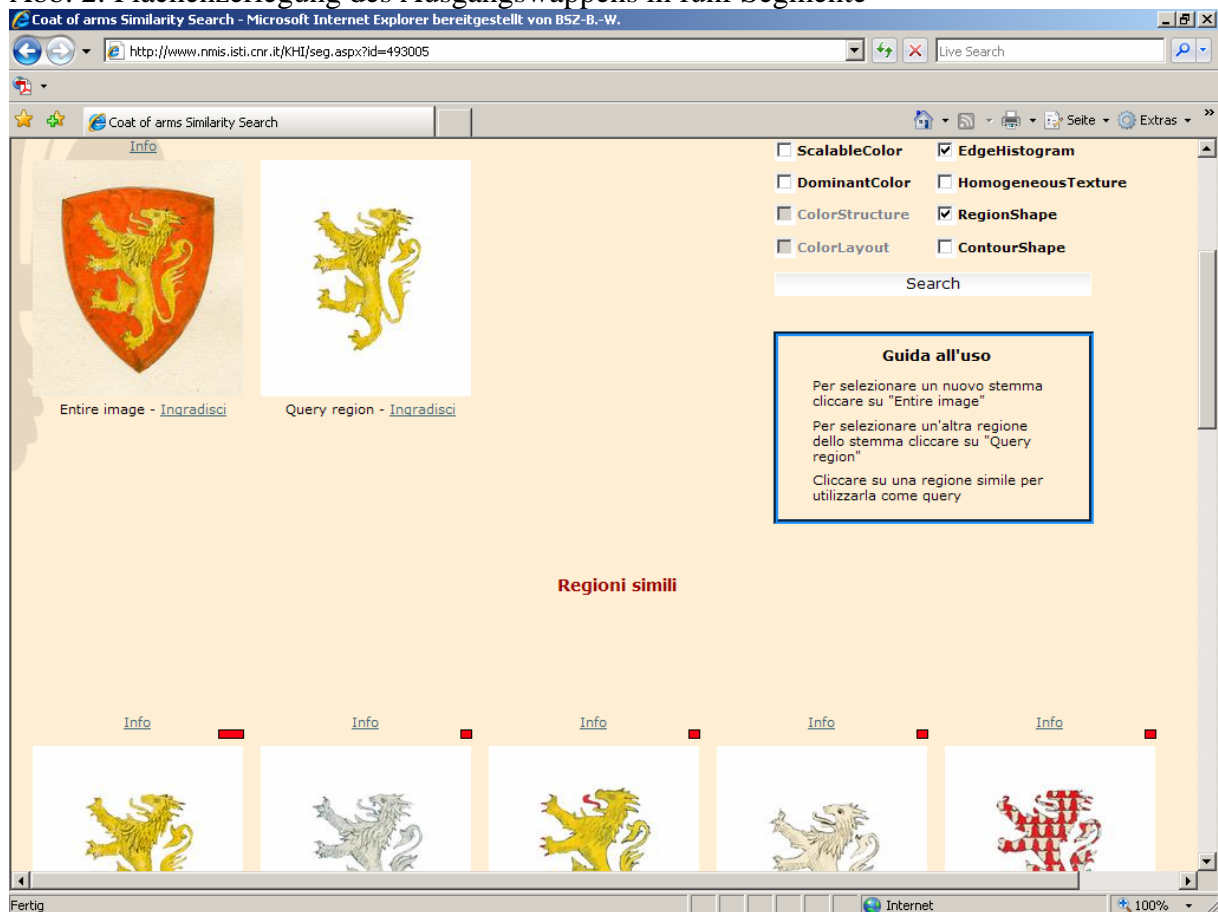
Abb. 2: Flächenzerlegung des Ausgangswappens in fünf Segmente

Coat of arms Similarity Search - Microsoft Internet Explorer bereitgestellt von BSZ-B.-W.

http://www.nmis.isti.cnr.it/KHI/seg.aspx?id=493005

Live Search

Coat of arms Similarity Search

Seite Extras

Info

Entire image - Ingradisci

Query region - Ingradisci

ScalableColor
EdgeHistogram
DominantColor
HomogeneousTexture
ColorStructure
RegionShape
ColorLayout
ContourShape

Search

Guida all'uso

Per selezionare un nuovo stemma cliccare su "Entire image"

Per selezionare un'altra regione dello stemma cliccare su "Query region"

Cliccare su una regione simile per utilizzarla come query

Regioni simili

Info Info Info Info Info

Fertig

Internet

100%